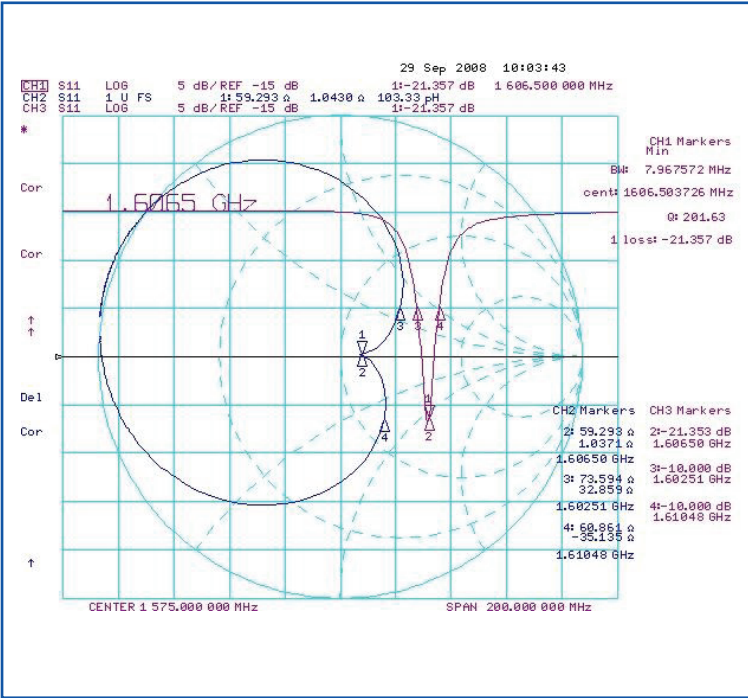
29 Sep 2008 10:03:43

CH1 S11 LOG 5 dB/REF -15 dB 1:-21.357 dB 1 606.500 000 MHz
CH2 S11 1 U FS 1: 59.293 Ω 1.0430 Ω 103.33 pH
CH3 S11 LOG 5 dB/REF -15 dB 1:-21.357 dB

*

Cor

Cor

↑
↑

Del

Cor

↑

1.6065 GHz

CH1 Markers
Min
BW: 7.967572 MHz
cent: 1606.503726 MHz
Q: 201.63
1 loss: -21.357 dB

1
2
3
3
4
1
2
4

CH2 Markers
2: 59.293 Ω
1.0371 Ω
1.60650 GHz
3: 73.594 Ω
32.859 Ω
1.60251 GHz
4: 60.861 Ω
-35.135 Ω
1.61048 GHz

CH3 Markers
2:-21.353 dB
1.60650 GHz
3:-10.000 dB
1.60251 GHz
4:-10.000 dB
1.61048 GHz

CENTER 1 575.000 000 MHz SPAN 200.000 000 MHz